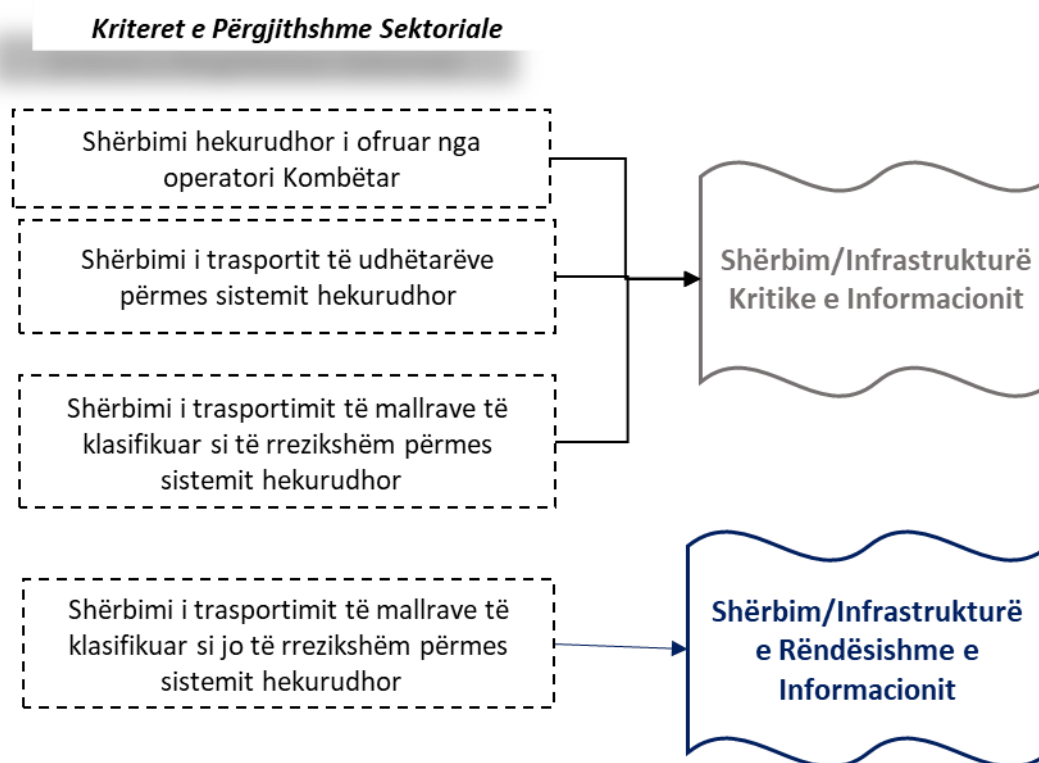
Kriteret e Përgjithshme Sektoriale

Shërbimi hekurudhor i ofruar nga operatori Kombëtar

Shërbimi i trasportit të udhëtarëve përmes sistemit hekurudhor

Shërbimi i trasportimit të mallrave të klasifikuar si të rrezikshëm përmes sistemit hekurudhor

Shërbim/Infrastrukturë Kritike e Informacionit

Shërbimi i trasportimit të mallrave të klasifikuar si jo të rrezikshëm përmes sistemit hekurudhor

Shërbim/Infrastrukturë e Rëndësishme e Informacionit